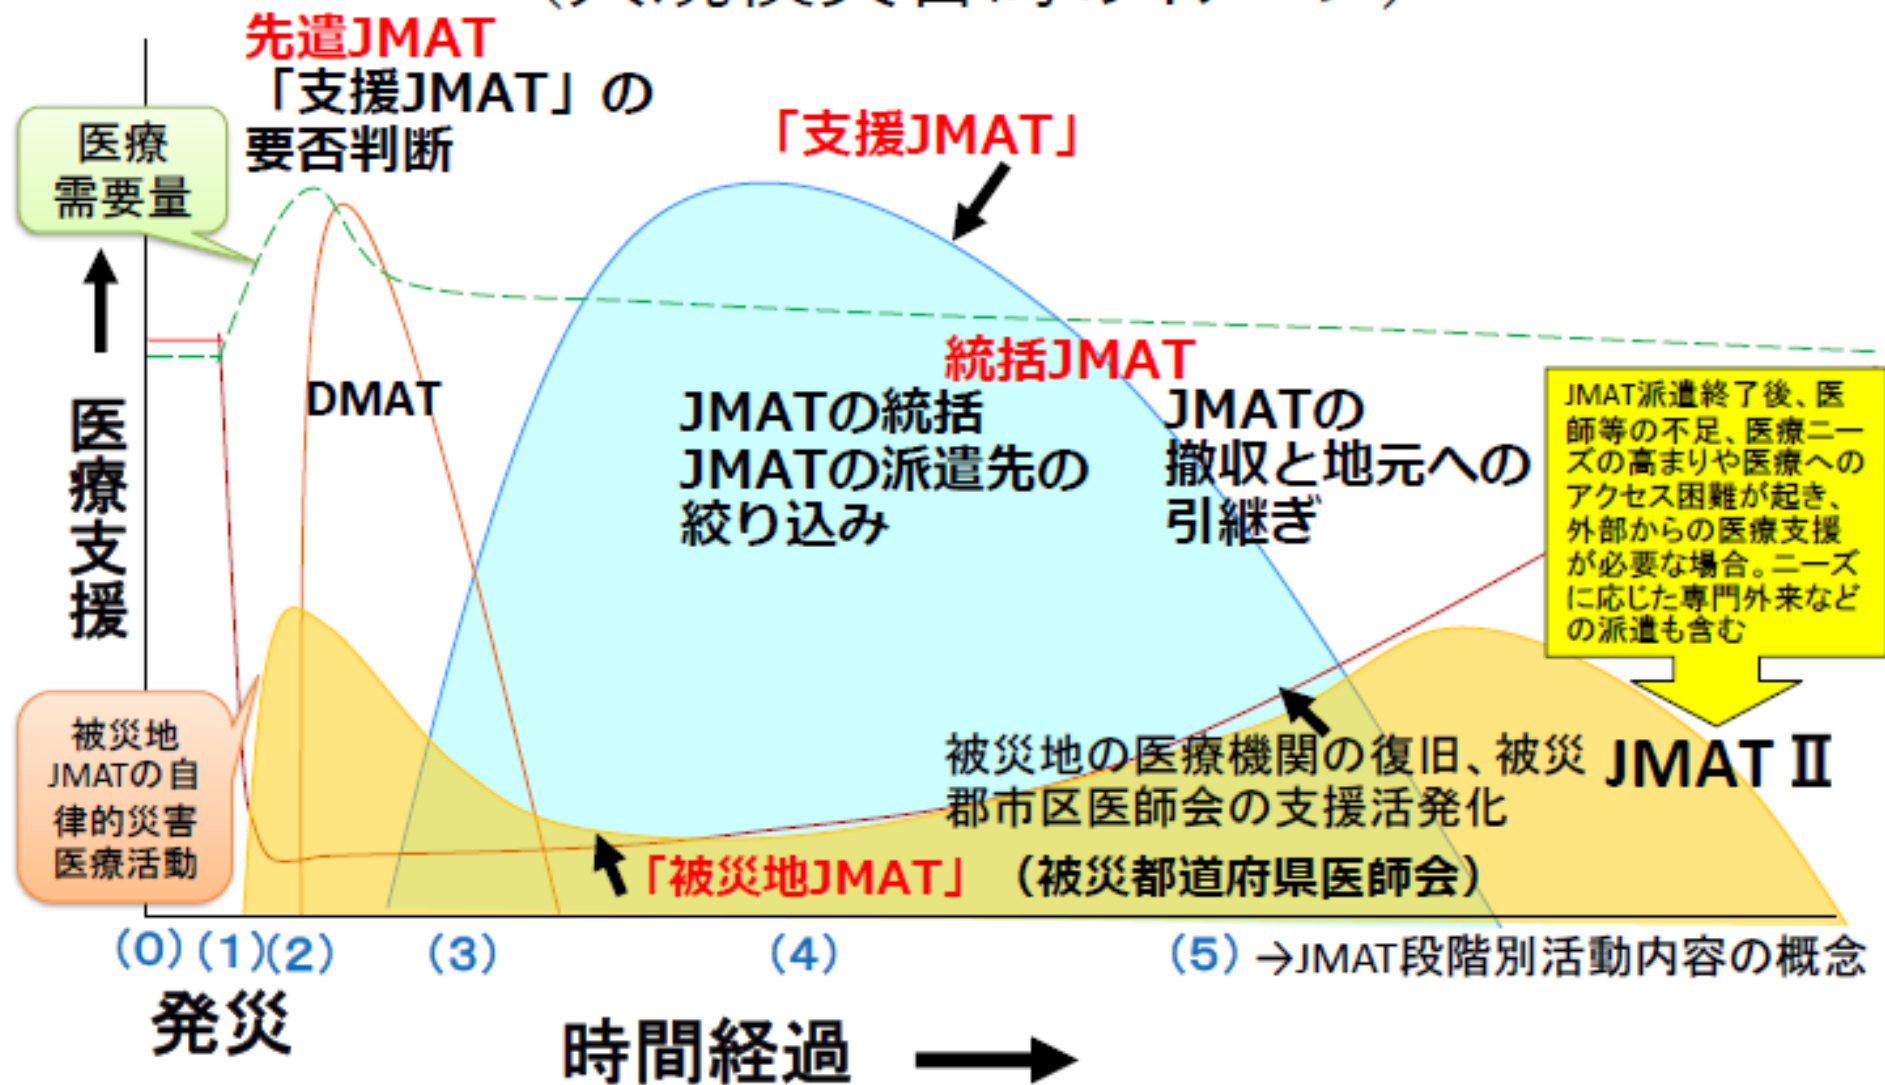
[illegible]

先遣JMAT
「支援JMAT」の要否判断

医療需要量

「支援JMAT」

統括JMAT

DMAT

JMATの統括
JMATの派遣先の絞り込み

JMATの撤収と地元への引継ぎ

JMAT派遣終了後、医師等の不足、医療ニーズの高まりや医療へのアクセス困難が起き、外部からの医療支援が必要な場合。ニーズに応じた専門外来などの派遣も含む

医療支援

被災地JMATの自律的災害医療活動

被災地の医療機関の復旧、被災郡市区医師会の支援活発化

JMAT Ⅱ

「被災地JMAT」（被災都道府県医師会）

(0) (1)(2) (3) (4) (5) →JMAT段階別活動内容の概念

発災

時間経過